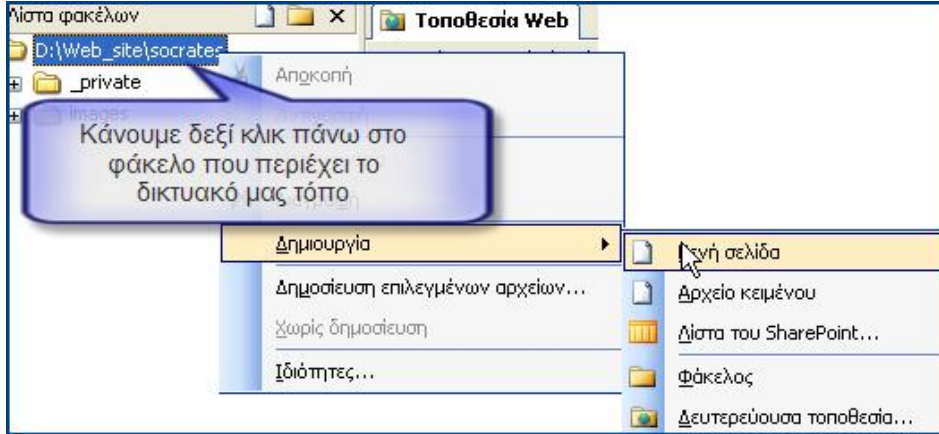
Λίστα φακέλων

Τοποθεσία Web

D:\Web_site\socrates

_private

images

Αποκοπή

Κάνουμε δεξί κλικ πάνω στο φάκελο που περιέχει το δικτυακό μας τόπο

Δημιουργία

Δημοσίευση επιλεγμένων αρχείων...

Χωρίς δημοσίευση

Ιδιότητες...

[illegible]νή σελίδα

Αρχείο κειμένου

Λίστα του SharePoint...

Φάκελος

Δευτερεύουσα τοποθεσία...